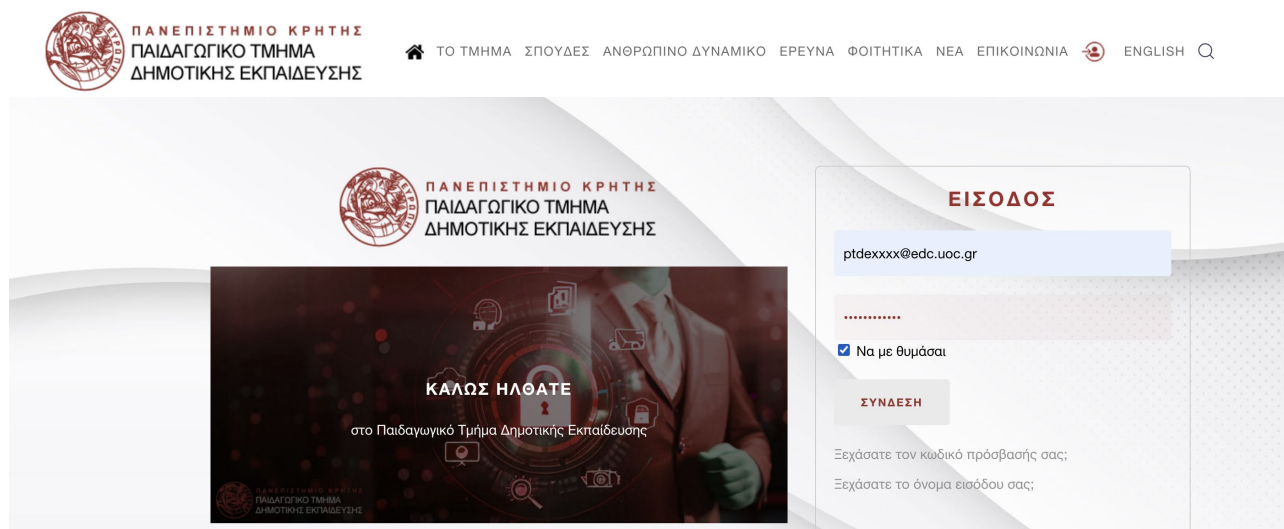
ΠΑΝΕΠΙΣΤΗΜΙΟ ΚΡΗΤΗΣ
ΠΑΙΔΑΓΩΓΙΚΟ ΤΜΗΜΑ
ΔΗΜΟΤΙΚΗΣ ΕΚΠΑΙΔΕΥΣΗΣ

ΤΟ ΤΜΗΜΑ ΣΠΟΥΔΕΣ ΑΝΘΡΩΠΙΝΟ ΔΥΝΑΜΙΚΟ ΕΡΕΥΝΑ ΦΟΙΤΗΤΙΚΑ ΝΕΑ ΕΠΙΚΟΙΝΩΝΙΑ ENGLISH

ΠΑΝΕΠΙΣΤΗΜΙΟ ΚΡΗΤΗΣ
ΠΑΙΔΑΓΩΓΙΚΟ ΤΜΗΜΑ
ΔΗΜΟΤΙΚΗΣ ΕΚΠΑΙΔΕΥΣΗΣ

ΚΑΛΩΣ ΗΛΘΑΤΕ

στο Παιδαγωγικό Τμήμα Δημοτικής Εκπαίδευσης

ΠΑΝΕΠΙΣΤΗΜΙΟ ΚΡΗΤΗΣ
ΠΑΙΔΑΓΩΓΙΚΟ ΤΜΗΜΑ
ΔΗΜΟΤΙΚΗΣ ΕΚΠΑΙΔΕΥΣΗΣ

ΕΙΣΟΔΟΣ

ptdexxxx@edc.uoc.gr

............

Να με θυμάσαι

ΣΥΝΔΕΣΗ

Ξεχάσατε τον κωδικό πρόσβασής σας;

Ξεχάσατε το όνομα εισόδου σας;